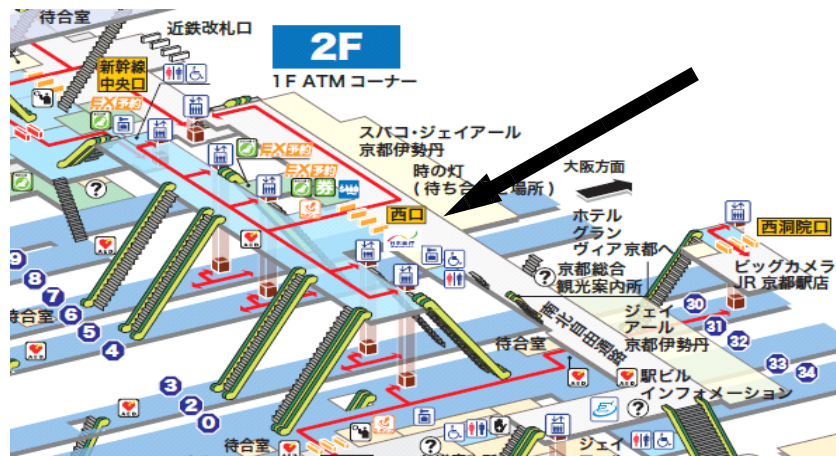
待合室

近鉄改札口

2F

1F ATM コーナー

新幹線中央口

EX予約

EX予約

スバコ・ジェイアール京都伊勢丹

時の灯（待ち合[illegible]場所）

大阪方面

西口

ホテルグランヴィア京都へ

西洞院口

京都総合観光案内所

ビッグカメラ JR 京都駅店

ジェイアール京都伊勢丹

南北自由通路

待合室

駅ビルインフォメーション

待合室

ジェイ

9
8
7
6
5
4
3
2
0

30
31
32
33
34

待合室

AED